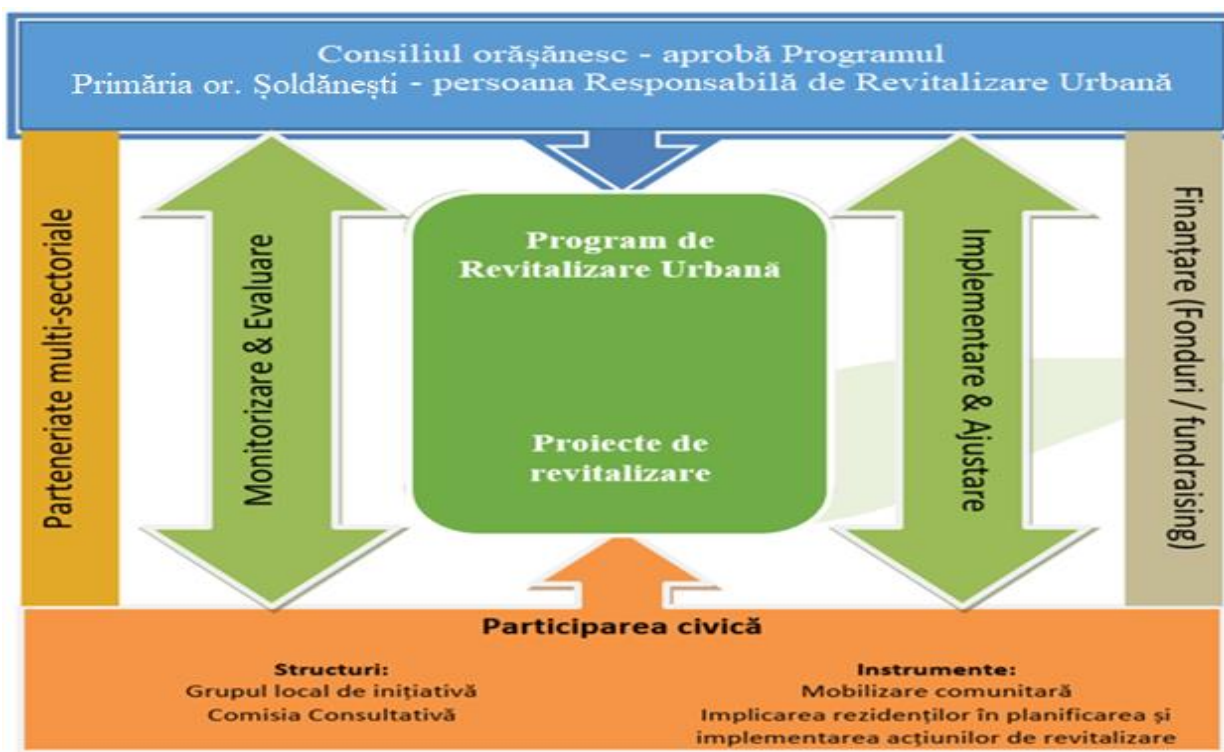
Consiliul orășănesc - aprobă Programul
Primăria or. Șoldănești - persoana Responsabilă de Revitalizare Urbană

Parteneriate multi-sectoriale

Monitorizare & Evaluare

Program de Revitalizare Urbană

Proiecte de revitalizare

Implementare & Ajustare

Finanțare (Fonduri / fundraising)

Participarea civică

Structuri:
Grupul local de inițiativă
Comisia Consultativă

Instrumente:
Mobilizare comunitară
Implicarea rezidenților în planificarea și implementarea acțiunilor de revitalizare